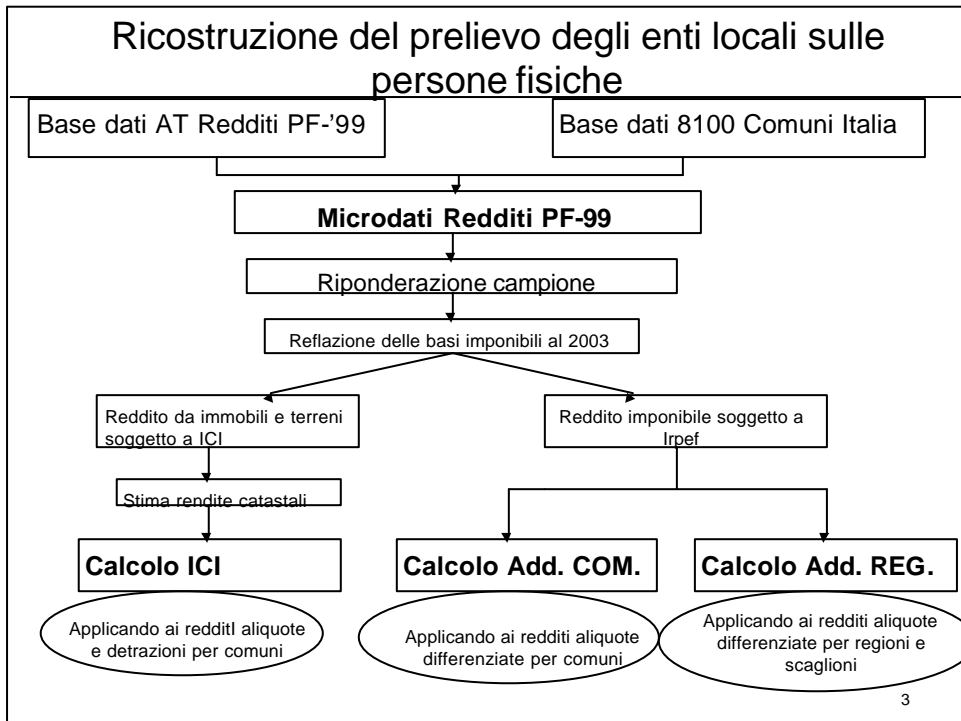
Ricostruzione del prelievo degli enti locali sulle persone fisiche

Base dati AT Redditi PF-'99

Base dati 8100 Comuni Italia

Microdati Redditi PF-99

Riponderazione campione

Reflazione delle basi imponibili al 2003

Reddito da immobili e terreni soggetto a ICI

Reddito imponibile soggetto a Irpef

Stima rendite catastali

Calcolo ICI

Calcolo Add. COM.

Calcolo Add. REG.

Applicando ai redditI aliquote e detrazioni per comuni

Applicando ai redditi aliquote differenziate per comuni

Applicando ai redditi aliquote differenziate per regioni e scaglioni

3